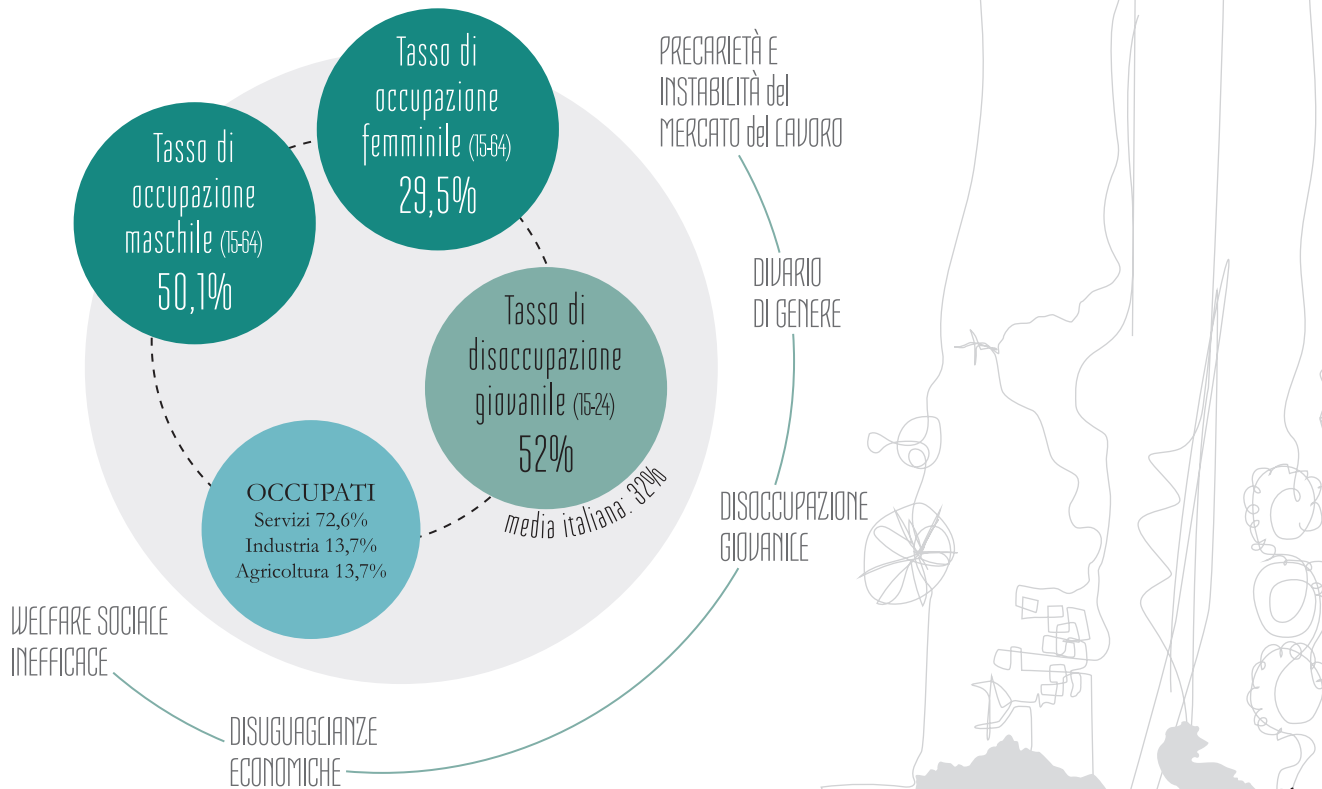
Tasso di occupazione maschile (15-64)
50,1%

Tasso di occupazione femminile (15-64)
29,5%

Tasso di disoccupazione giovanile (15-24)
52%

media italiana: 32%

OCCUPATI
Servizi 72,6%
Industria 13,7%
Agricoltura 13,7%

PRECARIETÀ E INSTABILITÀ del MERCATO del LAVORO

DIVARIO DI GENERE

DISOCCUPAZIONE GIOVANILE

WELFARE SOCIALE INEFFICACE

DISUGUAGLIANZE ECONOMICHE